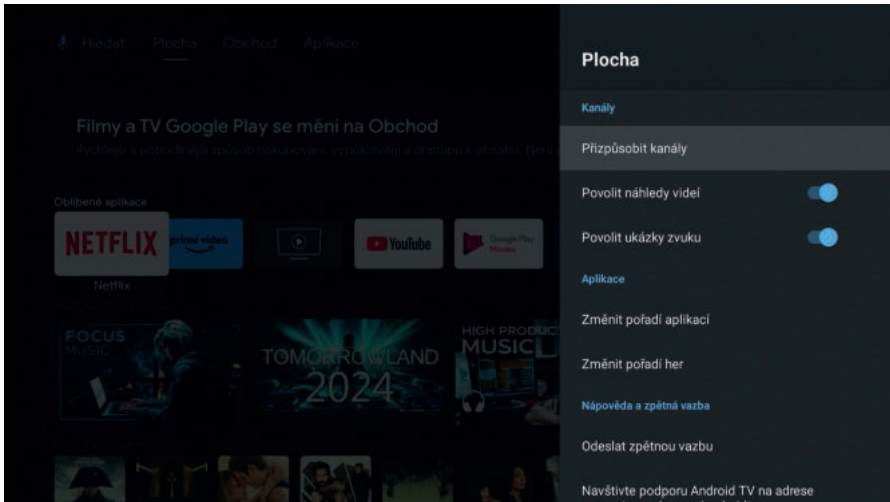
Hledat Plocha Obchod Aplikace

Filmy a TV Google Play se mění na Obchod
Rychlejší a pohodlnější způsob nakupování, vypůjčování a přístupu k obsahu. Nera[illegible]

Oblíbené aplikace

NETFLIX
prime video
YouTube
Google Play Movies

Netflix

FOCUS MUSIC
TOMORROWLAND 2024
HIGH PRODUC MUSIC

Plocha

Kanály

Přizpůsobit kanály

Povolit náhledy videí

Povolit ukázky zvuku

Aplikace

Změnit pořadí aplikací

Změnit pořadí her

Nápověda a zpětná vazba

Odeslat zpětnou vazbu

Navštivte podporu Android TV na adrese